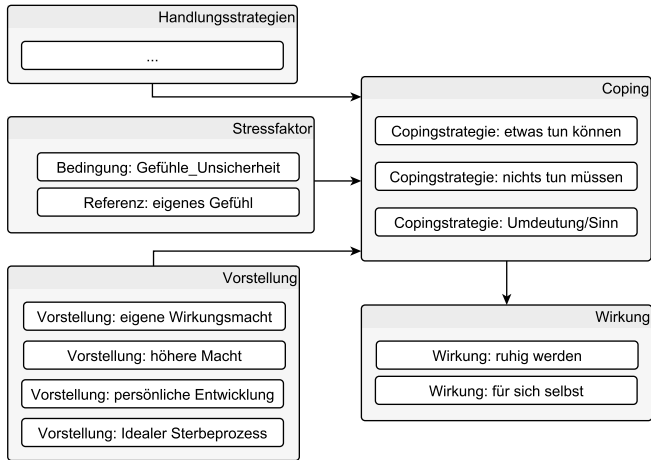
Handlungsstrategien

...

Coping

Copingstrategie: etwas tun können

Copingstrategie: nichts tun müssen

Copingstrategie: Umdeutung/Sinn

Stressfaktor

Bedingung: Gefühle_Unsicherheit

Referenz: eigenes Gefühl

Vorstellung

Vorstellung: eigene Wirkungsmacht

Vorstellung: höhere Macht

Vorstellung: persönliche Entwicklung

Vorstellung: Idealer Sterbeprozess

Wirkung

Wirkung: ruhig werden

Wirkung: für sich selbst